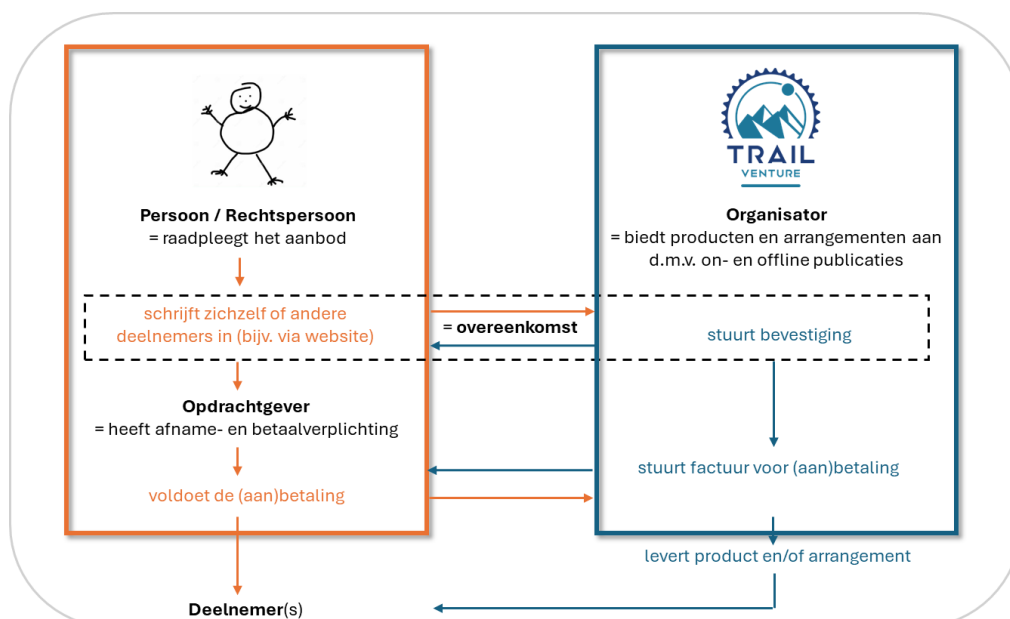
Persoon / Rechtspersoon
= raadpleegt het aanbod

TRAIL
VENTURE

Organisator
= biedt producten en arrangementen aan d.m.v. on- en offline publicaties

schrijft zichzelf of andere deelnemers in (bijv. via website)

= overeenkomst

stuurt bevestiging

Opdrachtgever
= heeft afname- en betaalverplichting

stuurt factuur voor (aan)betaling

voldoet de (aan)betaling

levert product en/of arrangement

Deelnemer(s)